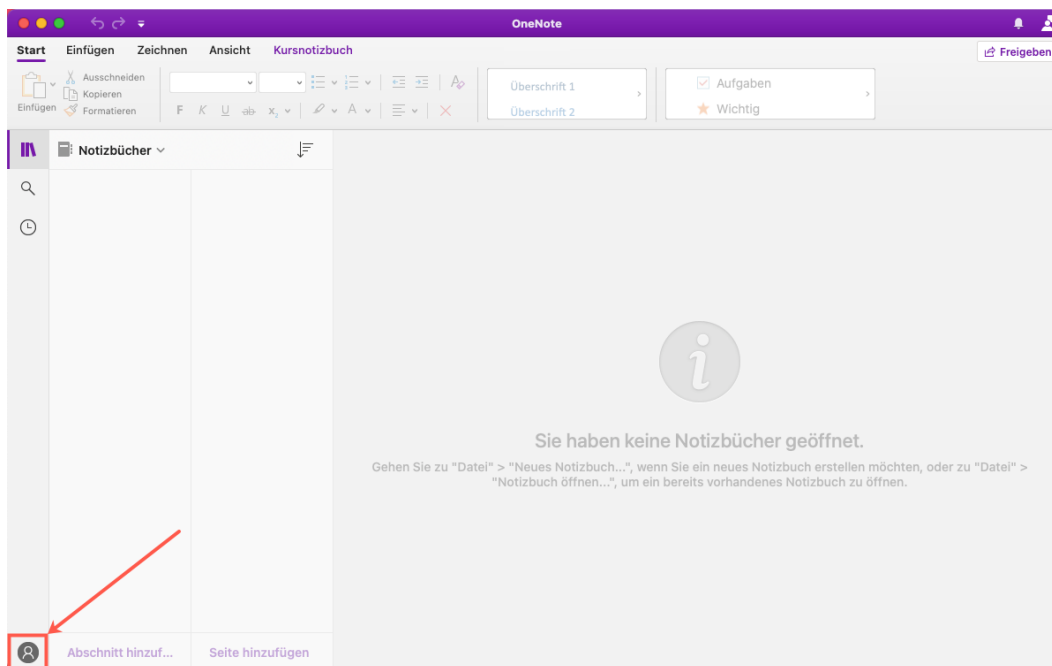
OneNote

Start Einfügen Zeichnen Ansicht Kursnotizbuch

Freigeben

Einfügen Ausschneiden Kopieren Formatieren

F K U ab $x_2$ A

Überschrift 1
Überschrift 2

Aufgaben
Wichtig

Notizbücher

i

Sie haben keine Notizbücher geöffnet.

Gehen Sie zu "Datei" > "Neues Notizbuch...", wenn Sie ein neues Notizbuch erstellen möchten, oder zu "Datei" > "Notizbuch öffnen...", um ein bereits vorhandenes Notizbuch zu öffnen.

Abschnitt hinzuf... Seite hinzufügen